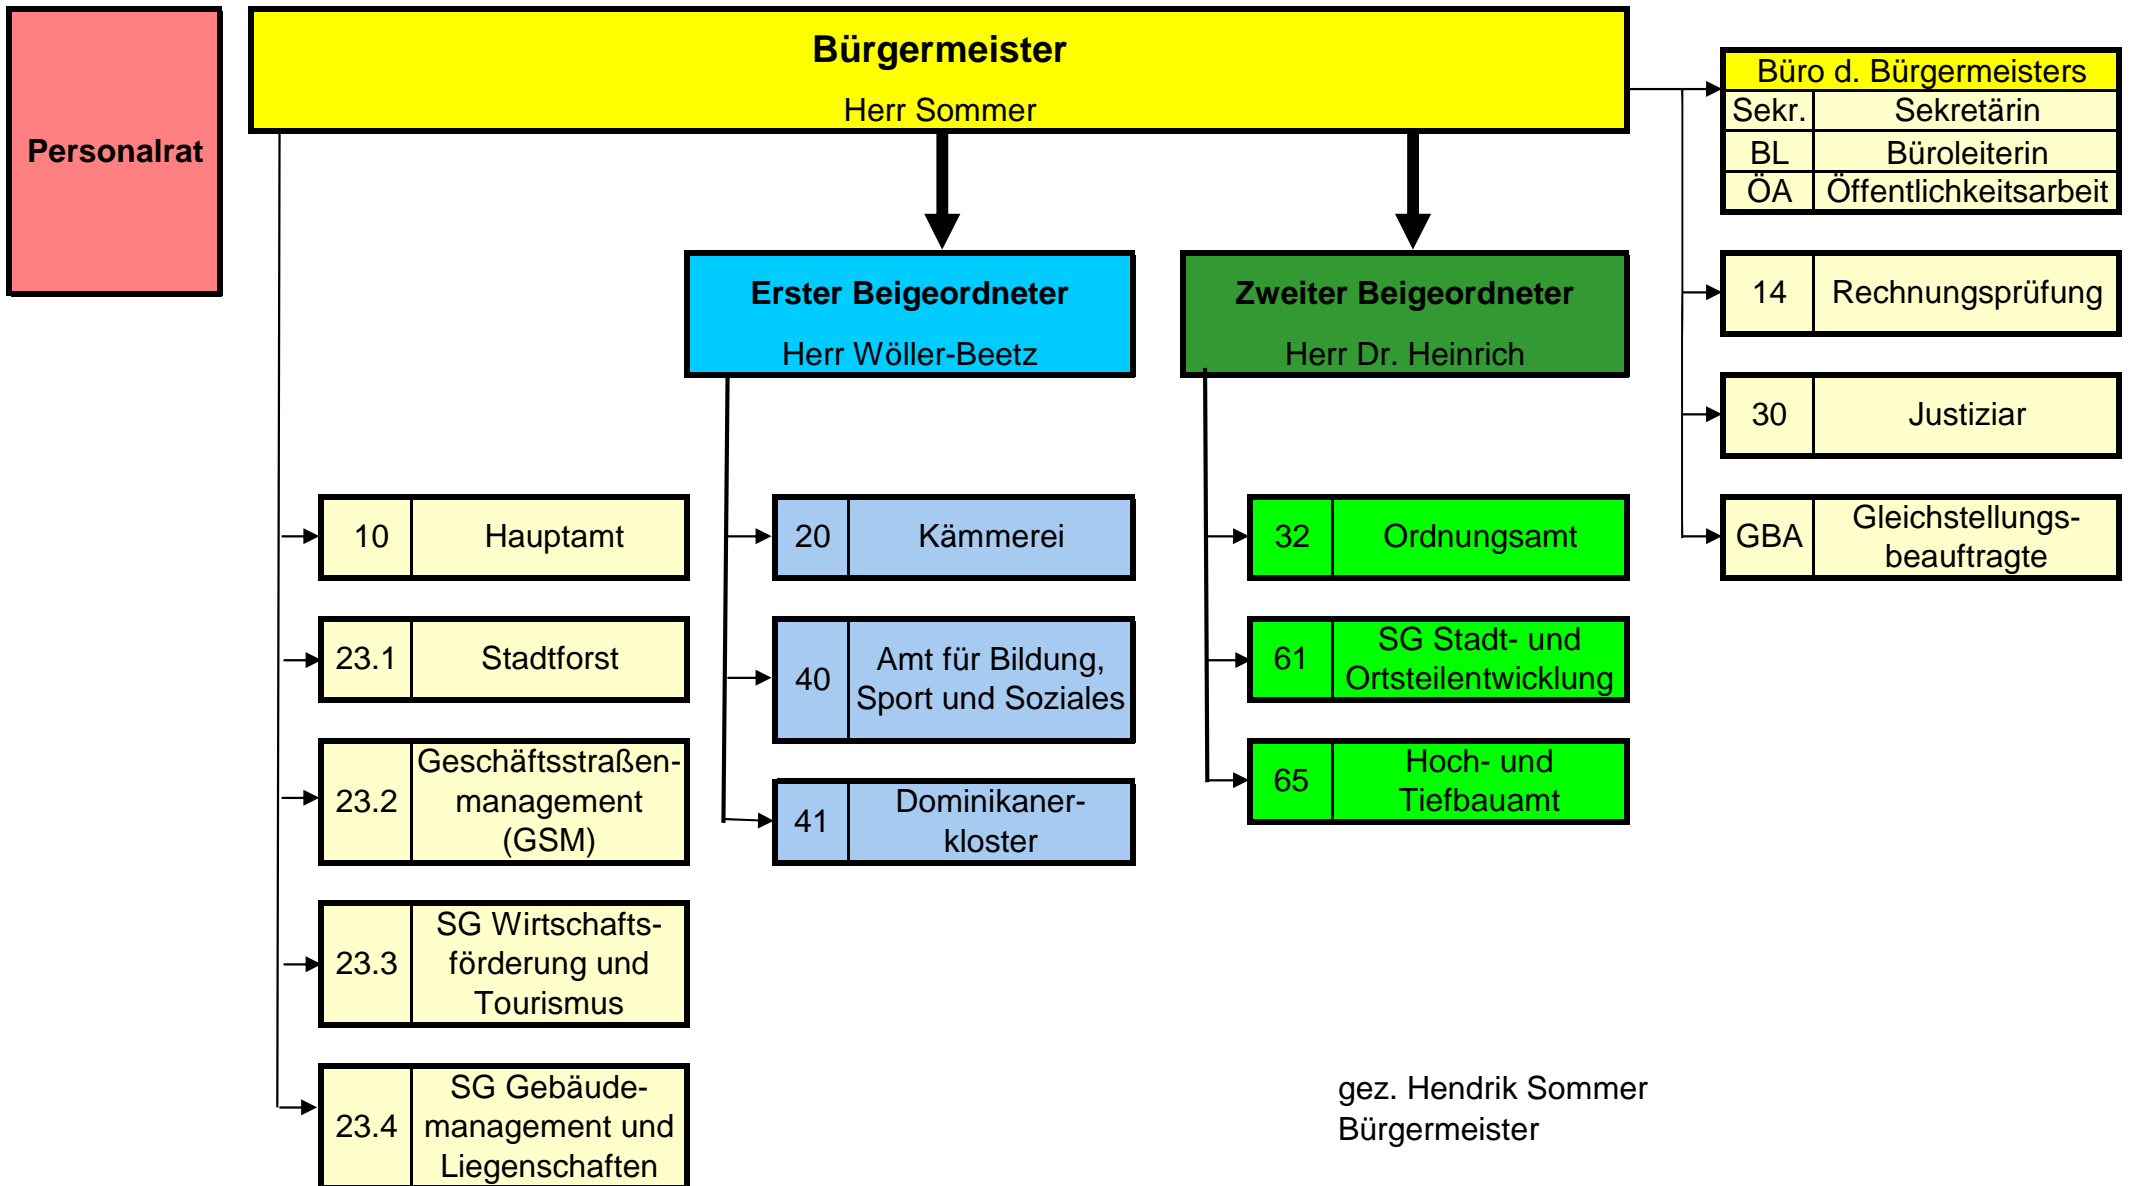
Personalrat

Bürgermeister
Herr Sommer

Büro d. Bürgermeisters

| Sekr. | Sekretärin |
|---|---|
| BL | Büroleiterin |
| ÖA | Öffentlichkeitsarbeit |

Erster Beigeordneter
Herr Wöller-Beetz

Zweiter Beigeordneter
Herr Dr. Heinrich

| 14 | Rechnungsprüfung |
|---|---|

| 30 | Justiziar |
|---|---|

| GBA | Gleichstellungsbeauftragte |
|---|---|

| 10 | Hauptamt |
|---|---|
| 23.1 | Stadtforst |
| 23.2 | Geschäftsstraßenmanagement (GSM) |
| 23.3 | SG Wirtschaftsförderung und Tourismus |
| 23.4 | SG Gebäudemanagement und Liegenschaften |

| 20 | Kämmerei |
|---|---|
| 40 | Amt für Bildung, Sport und Soziales |
| 41 | Dominikanerkloster |

| 32 | Ordnungsamt |
|---|---|
| 61 | SG Stadt- und Ortsteilentwicklung |
| 65 | Hoch- und Tiefbauamt |

gez. Hendrik Sommer
Bürgermeister